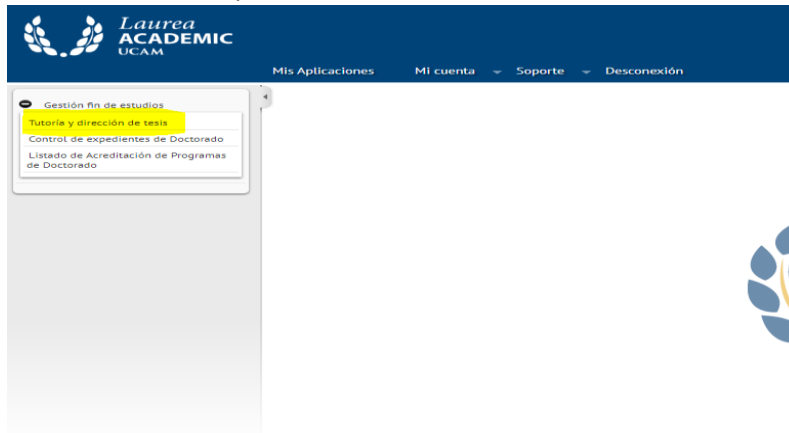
Laurea
ACADEMIC
UCAM

Mis Aplicaciones
Mi cuenta
Soporte
Desconexión

Gestión fin de estudios
Tutoría y dirección de tesis
Control de expedientes de Doctorado
Listado de Acreditación de Programas de Doctorado